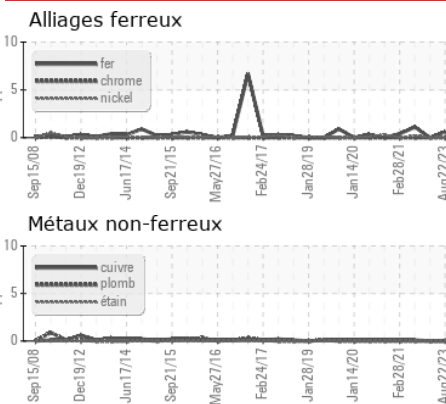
Alliages ferreux

10
5
0

fer
chrome
nickel

Sep15/08
Dec19/12
Jun17/14
Sep21/15
May27/16
Feb24/17
Jan28/19
Jan14/20
Feb28/21
Aug22/23

Métaux non-ferreux

10
5
0

cuivre
plomb
étain

Sep15/08
Dec19/12
Jun17/14
Sep21/15
May27/16
Feb24/17
Jan28/19
Jan14/20
Feb28/21
Aug22/23